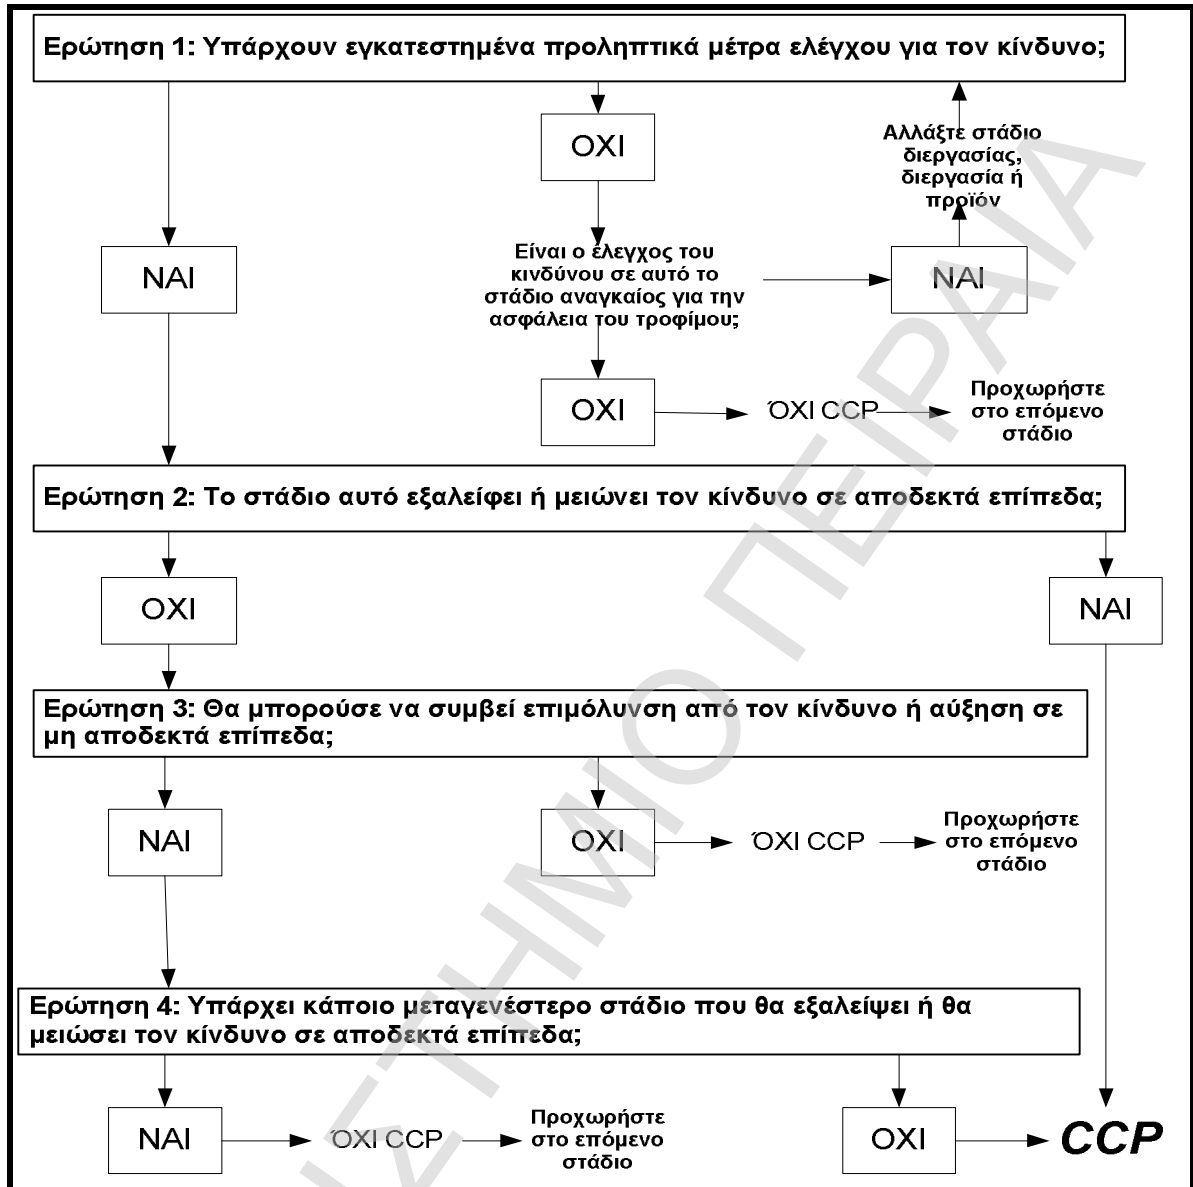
Ερώτηση 1: Υπάρχουν εγκατεστημένα προληπτικά μέτρα ελέγχου για τον κίνδυνο;

ΝΑΙ

ΟΧΙ

Είναι ο έλεγχος του κινδύνου σε αυτό το στάδιο αναγκαίος για την ασφάλεια του τροφίμου;

ΝΑΙ

Αλλάξτε στάδιο διεργασίας, διεργασία ή προϊόν

ΟΧΙ

ΌΧΙ CCP

Προχωρήστε στο επόμενο στάδιο

Ερώτηση 2: Το στάδιο αυτό εξαλείφει ή μειώνει τον κίνδυνο σε αποδεκτά επίπεδα;

ΟΧΙ

ΝΑΙ

Ερώτηση 3: Θα μπορούσε να συμβεί επιμόλυνση από τον κίνδυνο ή αύξηση σε μη αποδεκτά επίπεδα;

ΝΑΙ

ΟΧΙ

ΌΧΙ CCP

Προχωρήστε στο επόμενο στάδιο

Ερώτηση 4: Υπάρχει κάποιο μεταγενέστερο στάδιο που θα εξαλείψει ή θα μειώσει τον κίνδυνο σε αποδεκτά επίπεδα;

ΝΑΙ

ΌΧΙ CCP

Προχωρήστε στο επόμενο στάδιο

ΟΧΙ

CCP

ΠΑΝΕΠΙΣΤΗΜΙΟ ΠΕΙΡΑΙΑ